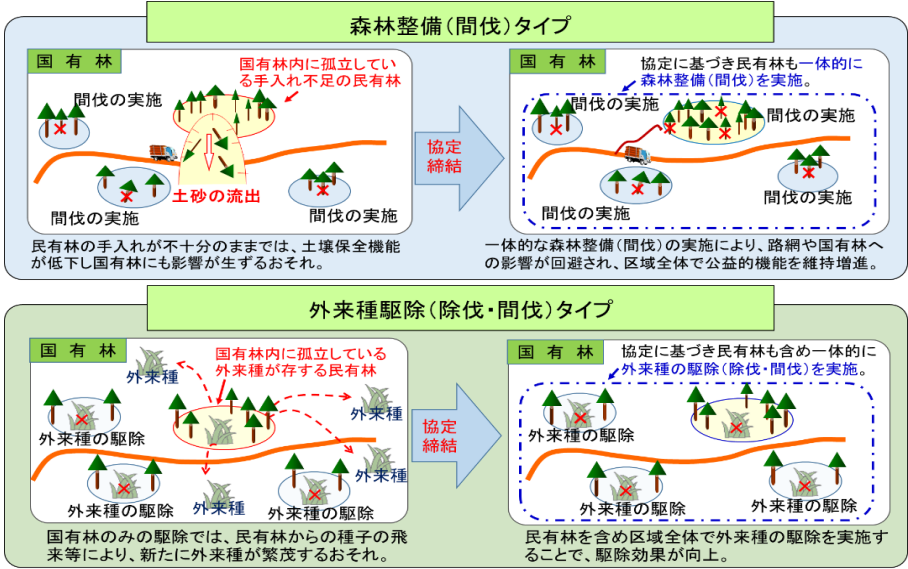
森林整備(間伐)タイプ

国有林

国有林内に孤立している手入れ不足の民有林

間伐の実施

土砂の流出

間伐の実施

間伐の実施

民有林の手入れが不十分のままでは、土壌保全機能が低下し国有林にも影響が生ずるおそれ。

協定締結

国有林

協定に基づき民有林も一体的に森林整備(間伐)を実施。

間伐の実施

間伐の実施

間伐の実施

間伐の実施

一体的な森林整備(間伐)の実施により、路網や国有林への影響が回避され、区域全体で公益的機能を維持増進。

外来種駆除(除伐・間伐)タイプ

国有林

外来種

国有林内に孤立している外来種が存する民有林

外来種

外来種の駆除

外来種

外来種の駆除

外来種

外来種の駆除

国有林のみの駆除では、民有林からの種子の飛来等により、新たに外来種が繁茂するおそれ。

協定締結

国有林

協定に基づき民有林も含め一体的に外来種の駆除(除伐・間伐)を実施。

外来種の駆除

外来種の駆除

外来種の駆除

民有林を含め区域全体で外来種の駆除を実施することで、駆除効果が向上。